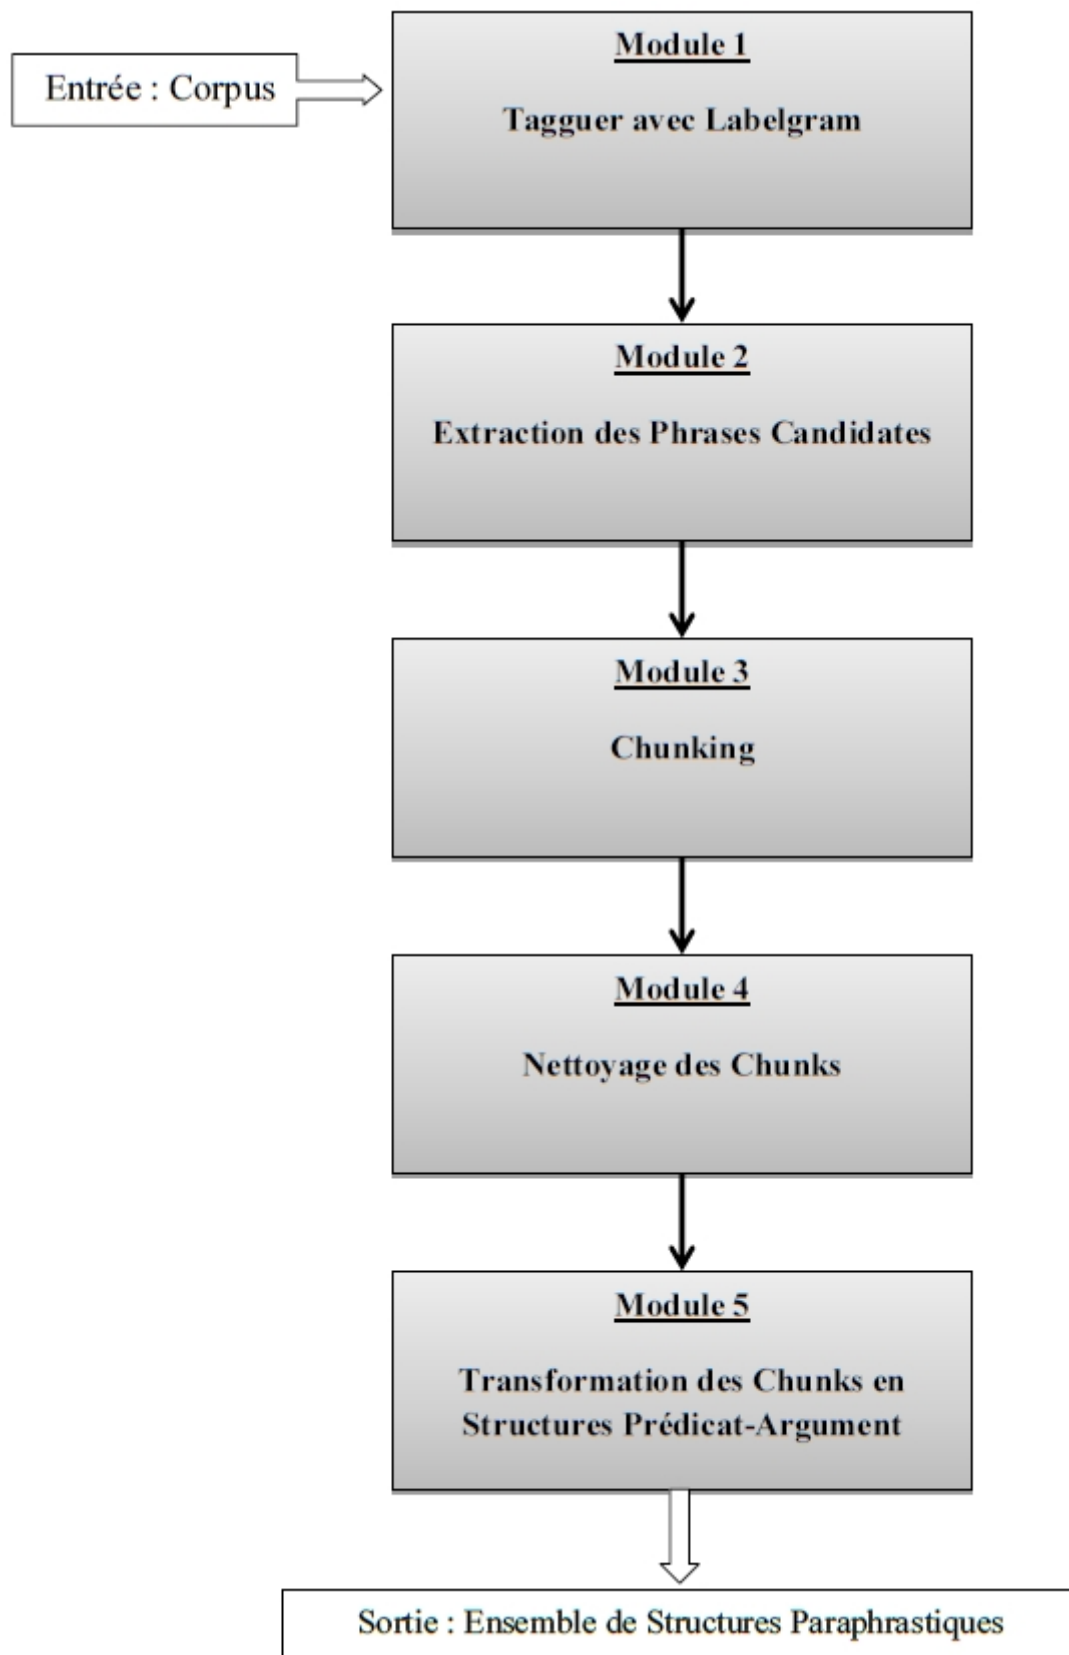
Entrée : Corpus

Module 1

Tagguer avec Labelgram

Module 2

Extraction des Phrases Candidates

Module 3

Chunking

Module 4

Nettoyage des Chunks

Module 5

Transformation des Chunks en Structures Prédicat-Argument

Sortie : Ensemble de Structures Paraphrastiques